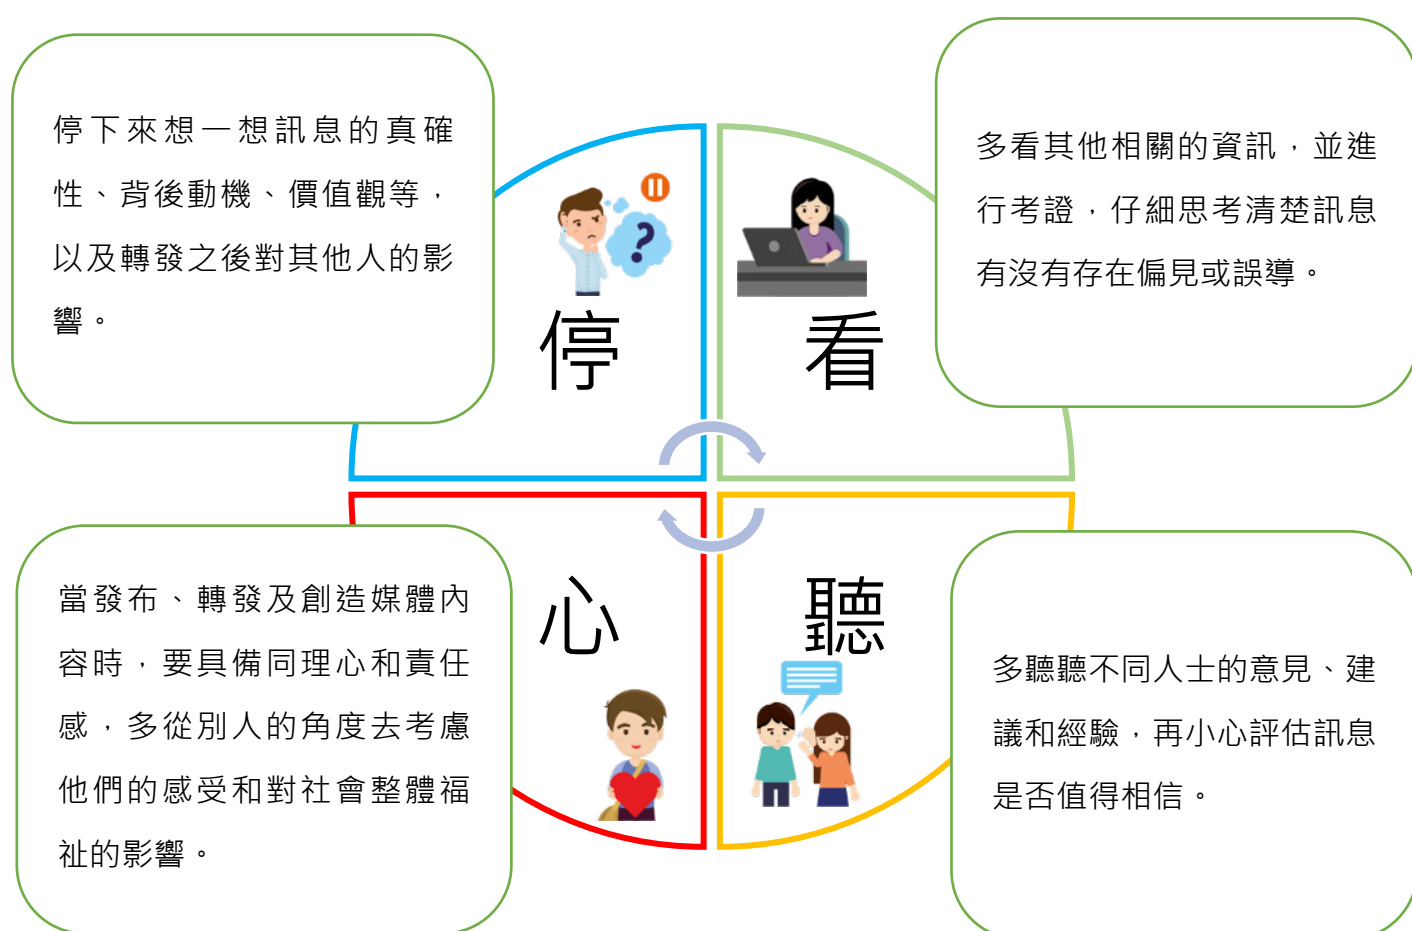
停下來想一想訊息的真確性、背後動機、價值觀等，以及轉發之後對其他人的影響。

停

看

多看其他相關的資訊，並進行考證，仔細思考清楚訊息有沒有存在偏見或誤導。

當發布、轉發及創造媒體內容時，要具備同理心和責任感，多從別人的角度去考慮他們的感受和對社會整體福祉的影響。

心

聽

多聽聽不同人士的意見、建議和經驗，再小心評估訊息是否值得相信。